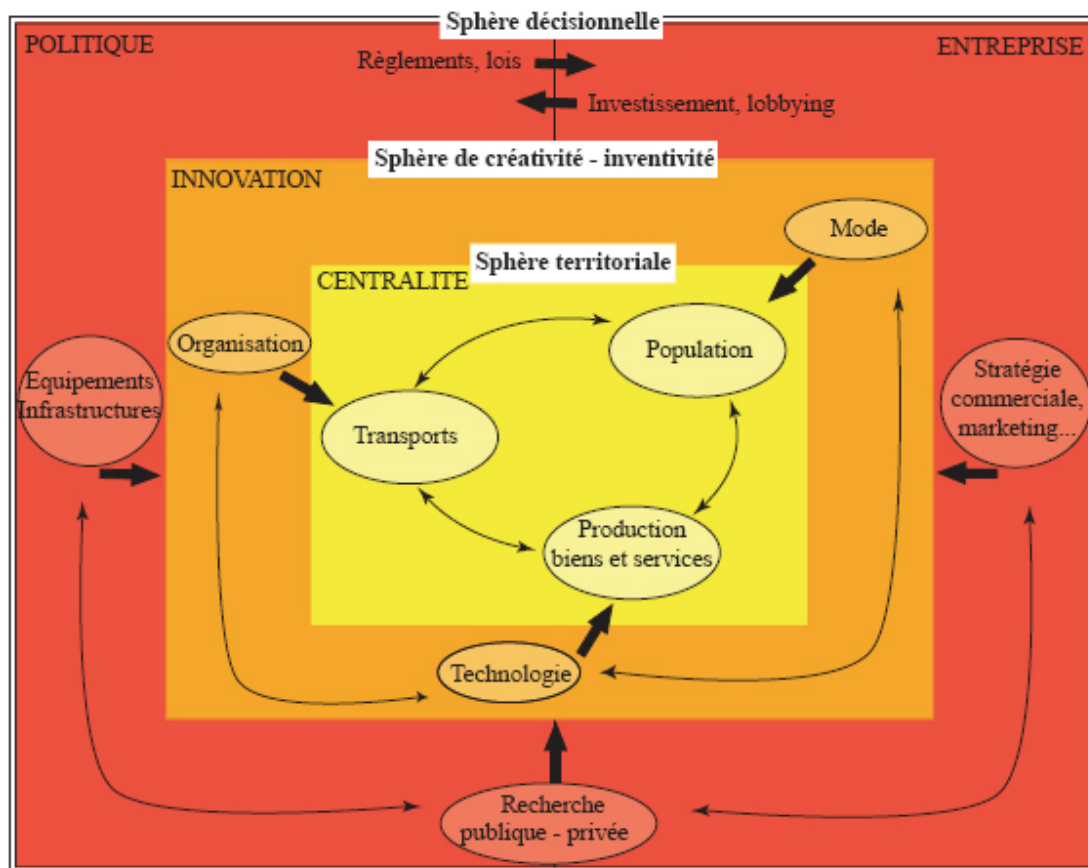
Sphère décisionnelle

POLITIQUE

ENTREPRISE

Règlements, lois

Investissement, lobbying

Sphère de créativité - inventivité

INNOVATION

Mode

Sphère territoriale

CENTRALITE

Organisation

Population

Equipements Infrastructures

Transports

Stratégie commerciale, marketing...

Production biens et services

Technologie

Recherche publique - privée